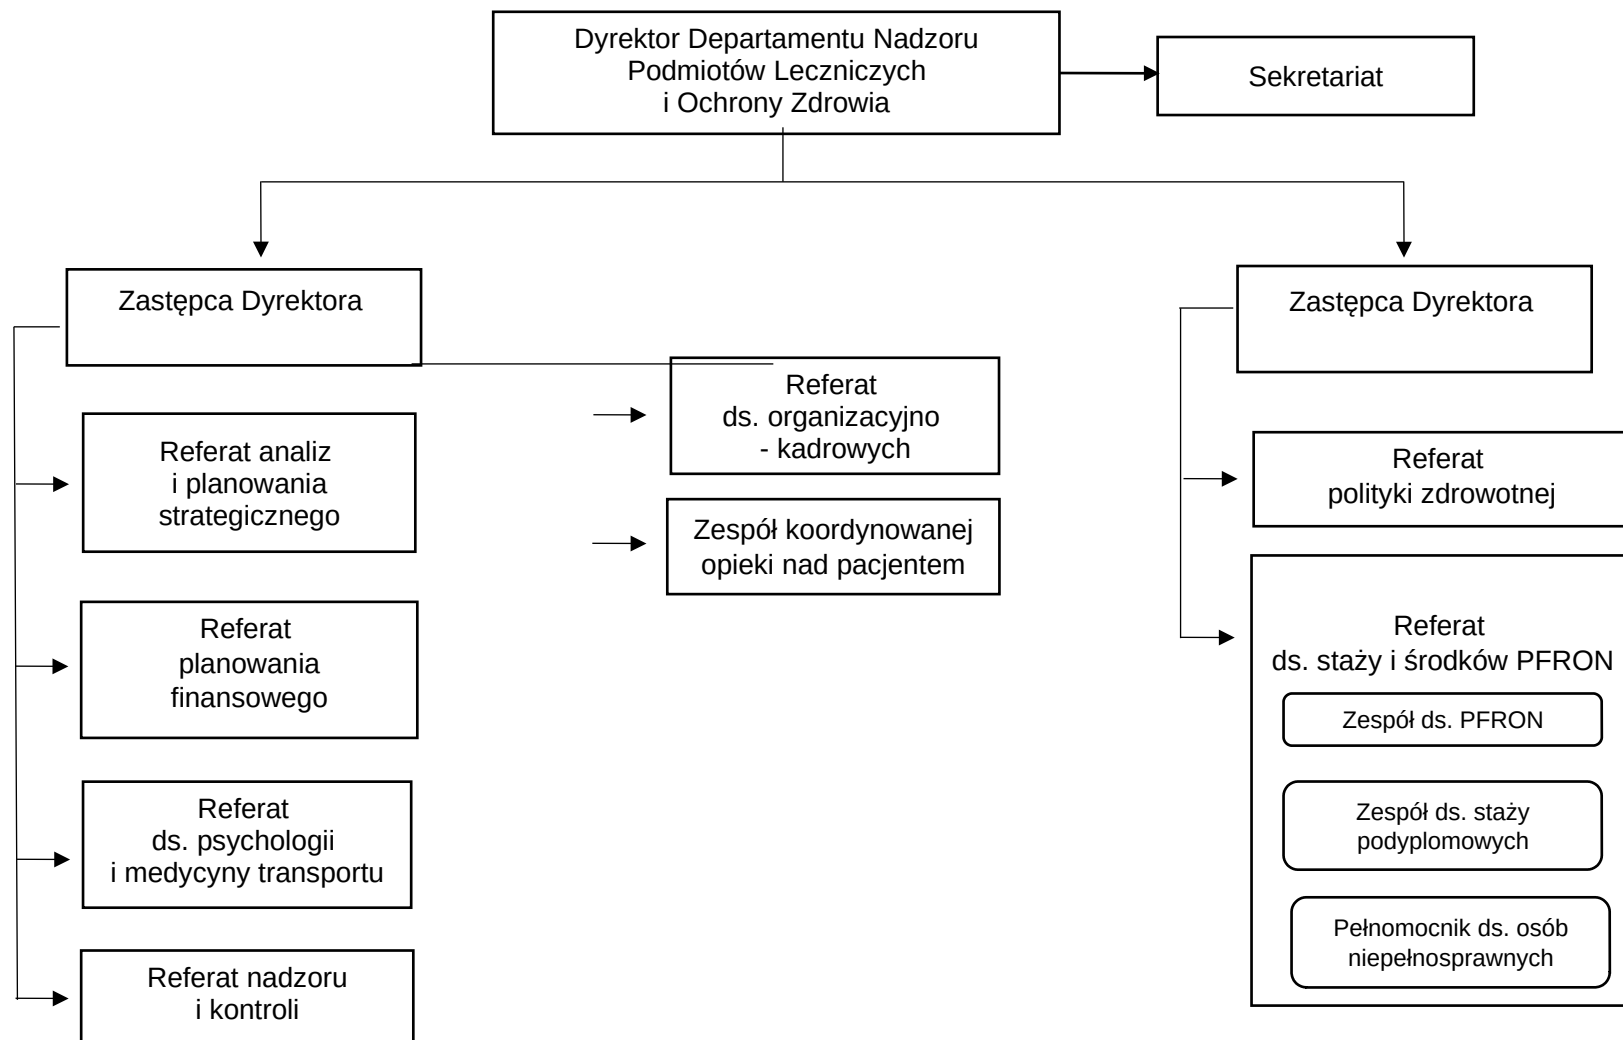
Dyrektor Departamentu Nadzoru Podmiotów Leczniczych i Ochrony Zdrowia

Sekretariat

Zastępca Dyrektora

Zastępca Dyrektora

Referat analiz i planowania strategicznego

Referat planowania finansowego

Referat ds. psychologii i medycyny transportu

Referat nadzoru i kontroli

Referat ds. organizacyjno - kadrowych

Zespół koordynowanej opieki nad pacjentem

Referat polityki zdrowotnej

Referat ds. staży i środków PFRON

Zespół ds. PFRON

Zespół ds. staży podyplomowych

Pełnomocnik ds. osób niepełnosprawnych